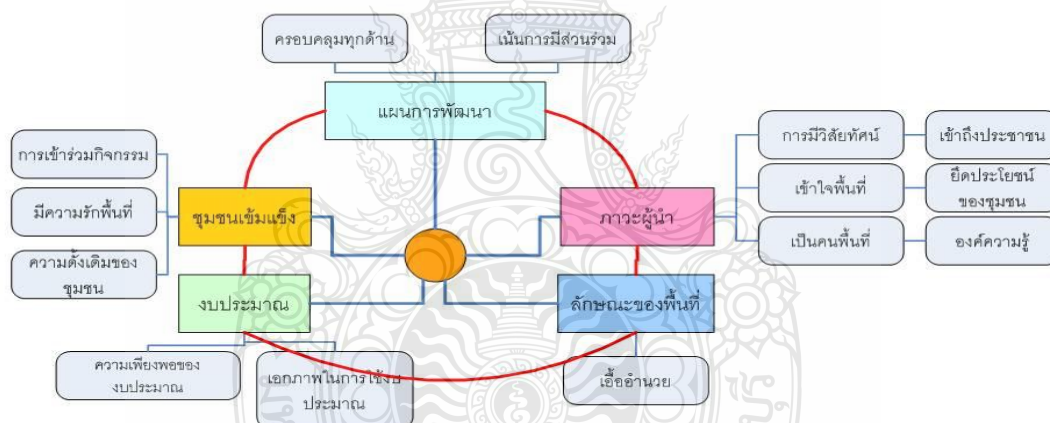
ครอบคลุมทุกด้าน

เน้นการมีส่วนร่วม

แผนการพัฒนา

การเข้าร่วมกิจกรรม

มีความรักพื้นที่

ความดั้งเดิมของชุมชน

ชุมชนเข้มแข็ง

งบประมาณ

ความเพียงพอของงบประมาณ

เอกภาพในการใช้งบประมาณ

ภาวะผู้นำ

การมีวิสัยทัศน์

เข้าถึงประชาชน

เข้าใจพื้นที่

ยึดประโยชน์ของชุมชน

เป็นคนพื้นที่

องค์ความรู้

ลักษณะของพื้นที่

เอื้ออำนวย